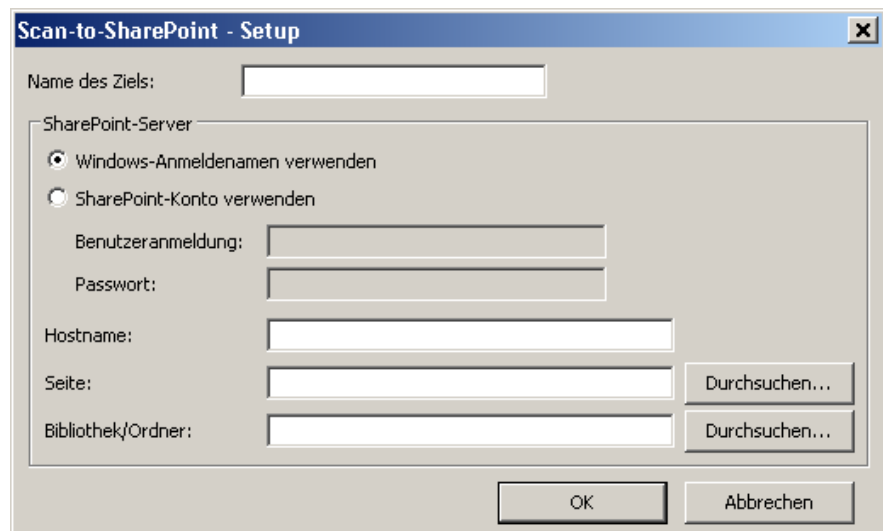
Scan-to-SharePoint - Setup

Name des Ziels:

SharePoint-Server

Windows-Anmeldenamen verwenden

SharePoint-Konto verwenden

Benutzeranmeldung:

Passwort:

Hostname:

Seite:

Durchsuchen...

Bibliothek/Ordner:

Durchsuchen...

OK

Abbrechen